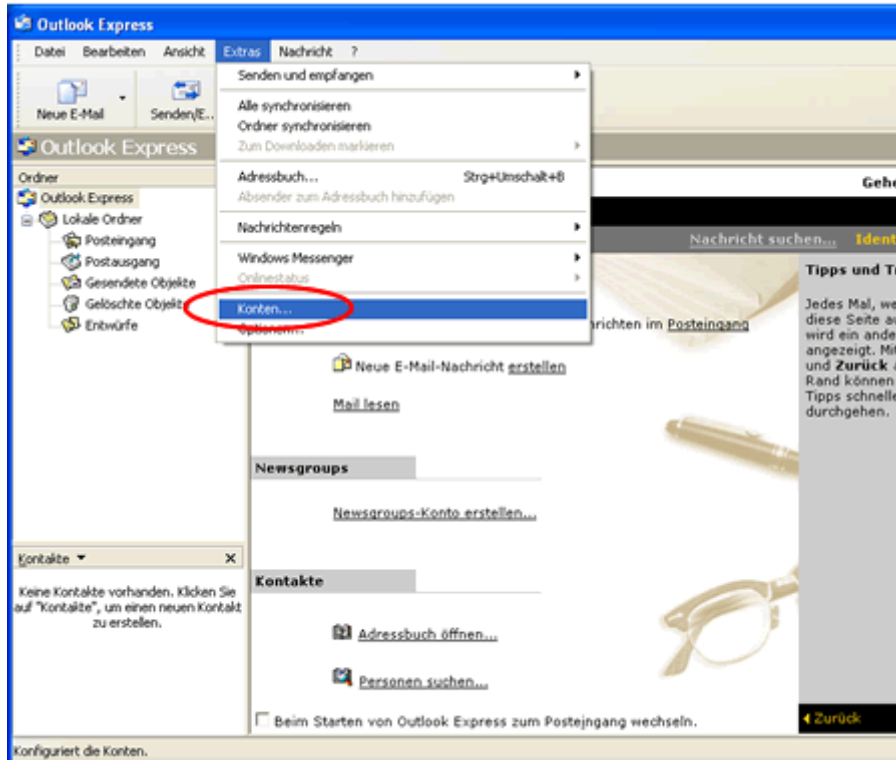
Outlook Express

Datei Bearbeiten Ansicht Extras Nachricht ?

Neue E-Mail Senden/E...

Senden und empfangen
Alle synchronisieren
Ordner synchronisieren
Zum Downloaden markieren
Adressbuch... Strg+Umschalt+B
Absender zum Adressbuch hinzufügen
Nachrichtenregeln
Windows Messenger
Onlinestatus
Konten...
Optionen...

Outlook Express

Ordner
Outlook Express
Lokale Ordner
Posteingang
Postausgang
Gesendete Objekte
Gelöschte Objekte
Entwürfe

Kontakte ▾ ×
Keine Kontakte vorhanden. Klicken Sie auf "Kontakte", um einen neuen Kontakt zu erstellen.

Geh
Nachricht suchen... Ident

richten im Posteingang

Neue E-Mail-Nachricht erstellen

Mail lesen

Newsgroups

Newsgroups-Konto erstellen...

Kontakte

Adressbuch öffnen...

Personen suchen...

Beim Starten von Outlook Express zum Posteingang wechseln.

Tipps und T

Jedes Mal, we diese Seite a wird ein ande angezeigt. Mi und Zurück Rand können Tipps schnell durchgehen.

Zurück

Konfiguriert die Konten.